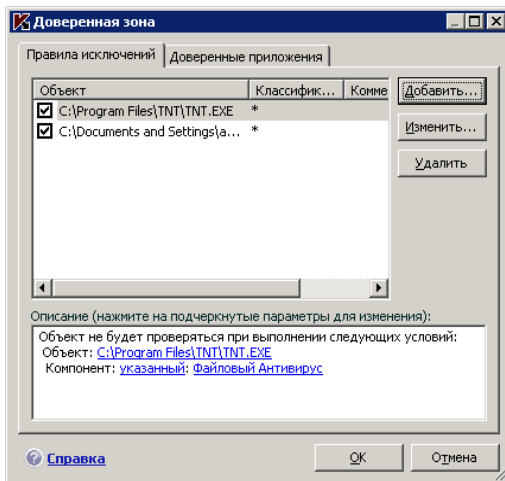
Доверенная зона

Правила исключений | Доверенные приложения

| Объект | Классифик... | Комме |
|---|---|---|
| C:\Program Files\TNT\TNT.EXE | * | |
| C:\Documents and Settings\a... | * | |

Добавить...
Изменить...
Удалить

Описание (нажмите на подчеркнутые параметры для изменения):
Объект не будет проверяться при выполнении следующих условий:
Объект: C:\Program Files\TNT\TNT.EXE
Компонент: указанный: Файловый Антивирус

Справка
OK
Отмена